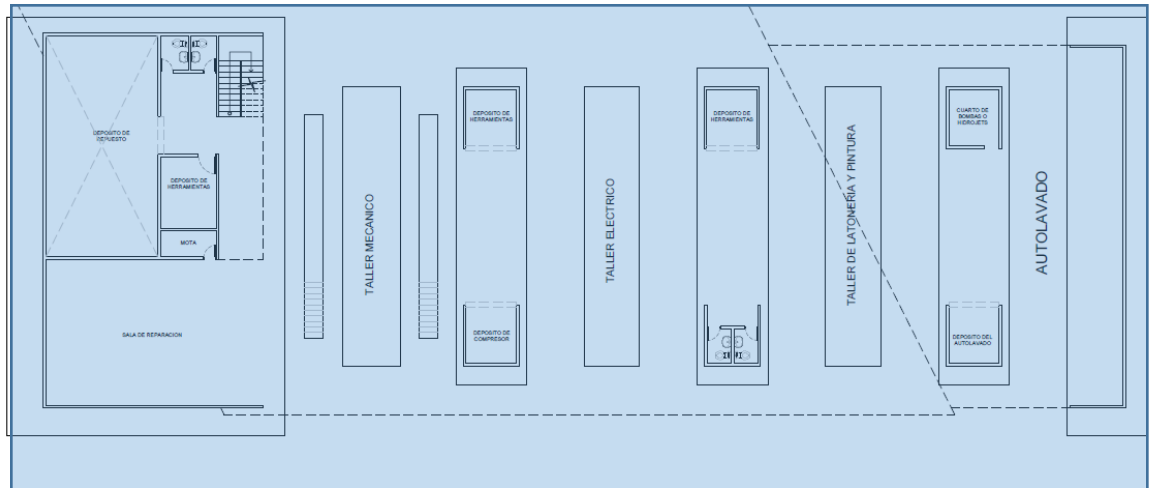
DEPOSITO DE REPUESTO

DEPOSITO DE HERRAMIENTAS

MOTA

SALA DE REPARACION

TALLER MECANICO

DEPOSITO DE HERRAMIENTAS

DEPOSITO DE COMPRESOR

TALLER ELECTRICO

DEPOSITO DE HERRAMIENTAS

TALLER DE LATONERÍA Y PINTURA

CUARTO DE BOMBAS O HIDROJETS

DEPOSITO DEL AUTOLAVADO

AUTOLAVADO